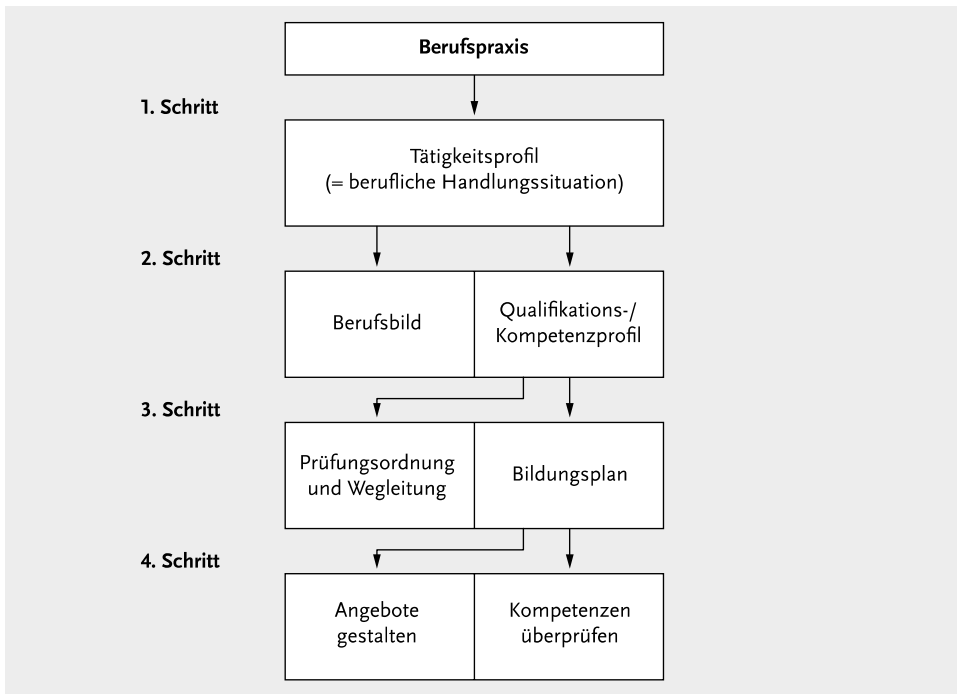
Berufspraxis

1. Schritt

Tätigkeitsprofil
(= berufliche Handlungssituation)

2. Schritt

Berufsbild

Qualifikations-/
Kompetenzprofil

3. Schritt

Prüfungsordnung und Wegleitung

Bildungsplan

4. Schritt

Angebote gestalten

Kompetenzen überprüfen